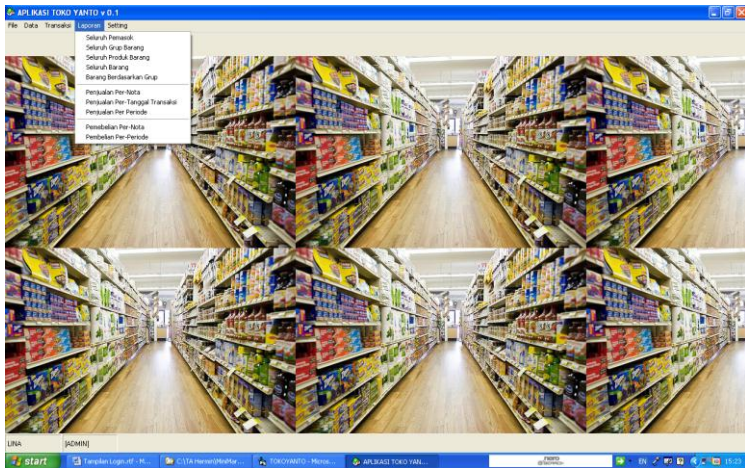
APLIKASI TOKO YANTO v 0.1

File Data Transaksi Laporan Setting

Seluruh Pemasok
Seluruh Grup Barang
Seluruh Produk Barang
Seluruh Barang
Barang Berdasarkan Grup

Penjualan Per-Nota
Penjualan Per-Tanggal Transaksi
Penjualan Per Periode

Pembelian Per-Nota
Pembelian Per-Periode

LINA [ADMIN]

start Tampilan Login.rtf - M... C:\TA Hensin\MiniMar... TOKOYANTO - Micros... APLIKASI TOKO YAN... EN 15:23